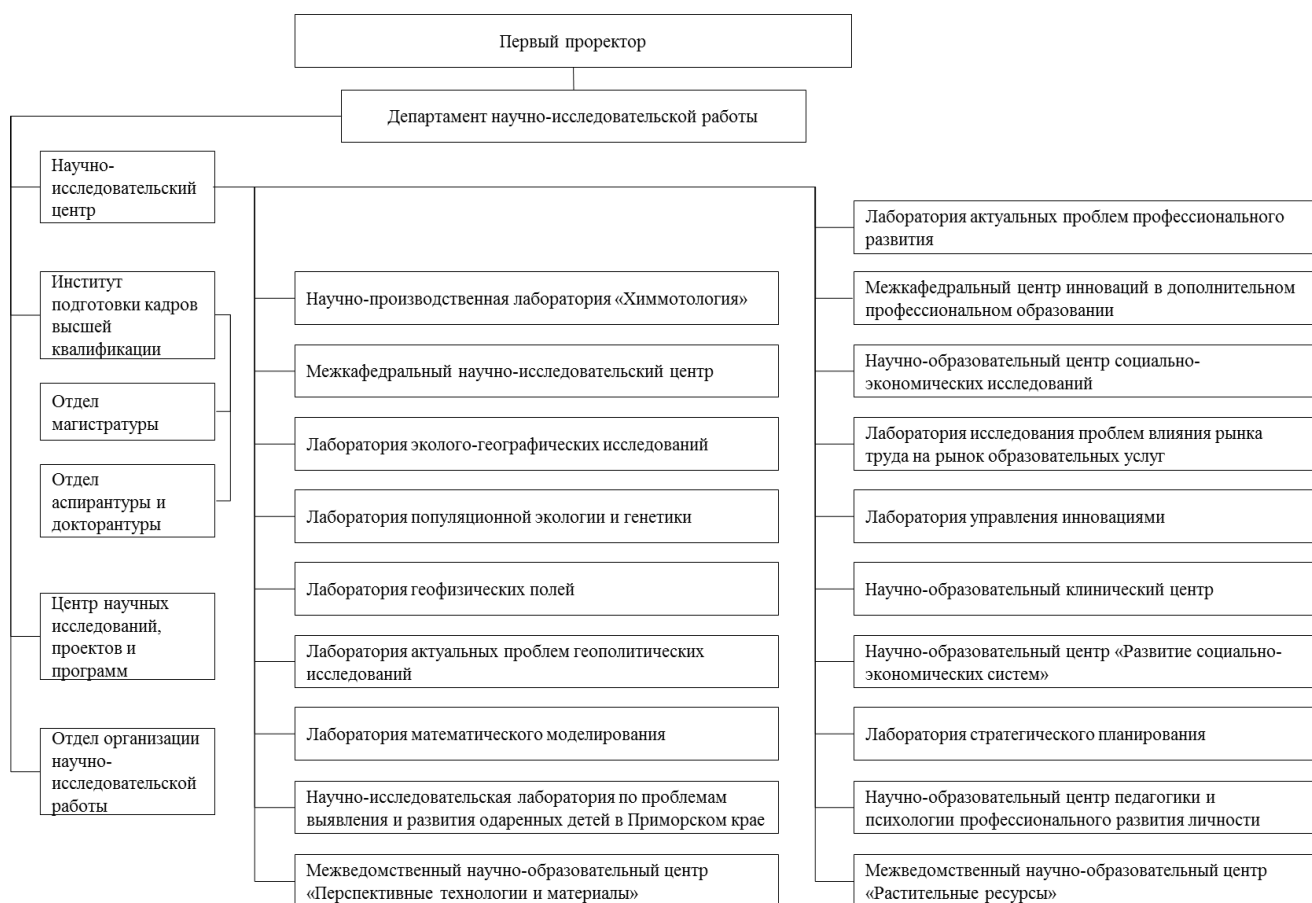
Первый проректор

Департамент научно-исследовательской работы

Научно-исследовательский центр

Институт подготовки кадров высшей квалификации

Отдел магистратуры

Отдел аспирантуры и докторантуры

Центр научных исследований, проектов и программ

Отдел организации научно-исследовательской работы

Научно-производственная лаборатория «Химмотология»

Межкафедральный научно-исследовательский центр

Лаборатория эколого-географических исследований

Лаборатория популяционной экологии и генетики

Лаборатория геофизических полей

Лаборатория актуальных проблем геополитических исследований

Лаборатория математического моделирования

Научно-исследовательская лаборатория по проблемам выявления и развития одаренных детей в Приморском крае

Межведомственный научно-образовательный центр «Перспективные технологии и материалы»

Лаборатория актуальных проблем профессионального развития

Межкафедральный центр инноваций в дополнительном профессиональном образовании

Научно-образовательный центр социально-экономических исследований

Лаборатория исследования проблем влияния рынка труда на рынок образовательных услуг

Лаборатория управления инновациями

Научно-образовательный клинический центр

Научно-образовательный центр «Развитие социально-экономических систем»

Лаборатория стратегического планирования

Научно-образовательный центр педагогики и психологии профессионального развития личности

Межведомственный научно-образовательный центр «Растительные ресурсы»